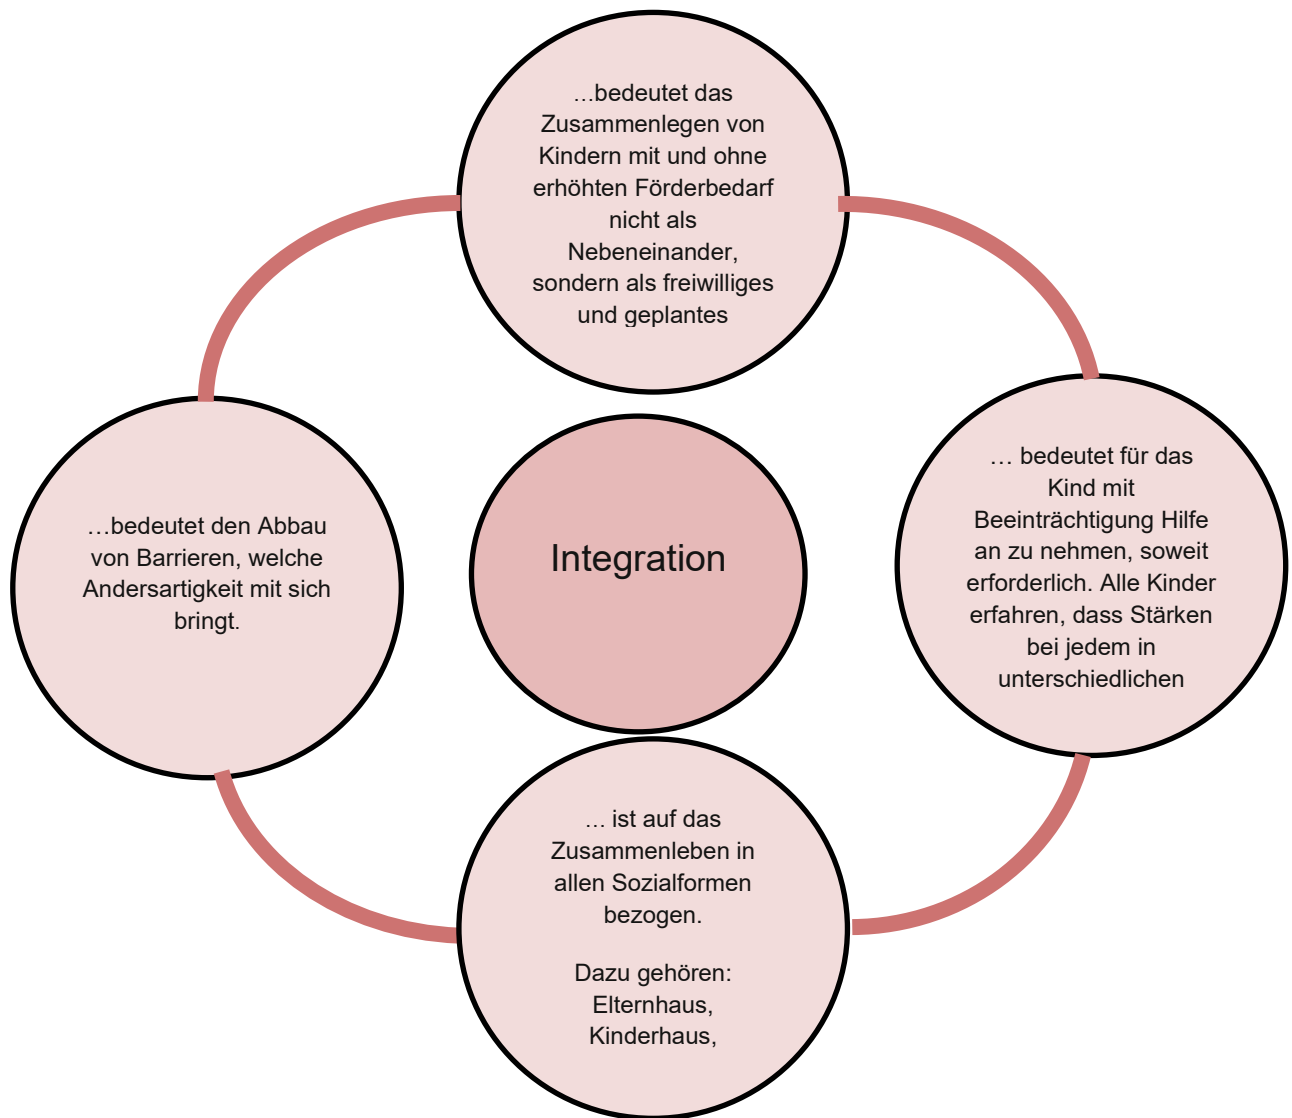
…bedeutet das Zusammenlegen von Kindern mit und ohne erhöhten Förderbedarf nicht als Nebeneinander, sondern als freiwilliges und geplantes

…bedeutet den Abbau von Barrieren, welche Andersartigkeit mit sich bringt.

Integration

… bedeutet für das Kind mit Beeinträchtigung Hilfe an zu nehmen, soweit erforderlich. Alle Kinder erfahren, dass Stärken bei jedem in unterschiedlichen

… ist auf das Zusammenleben in allen Sozialformen bezogen.

Dazu gehören: Elternhaus, Kinderhaus,